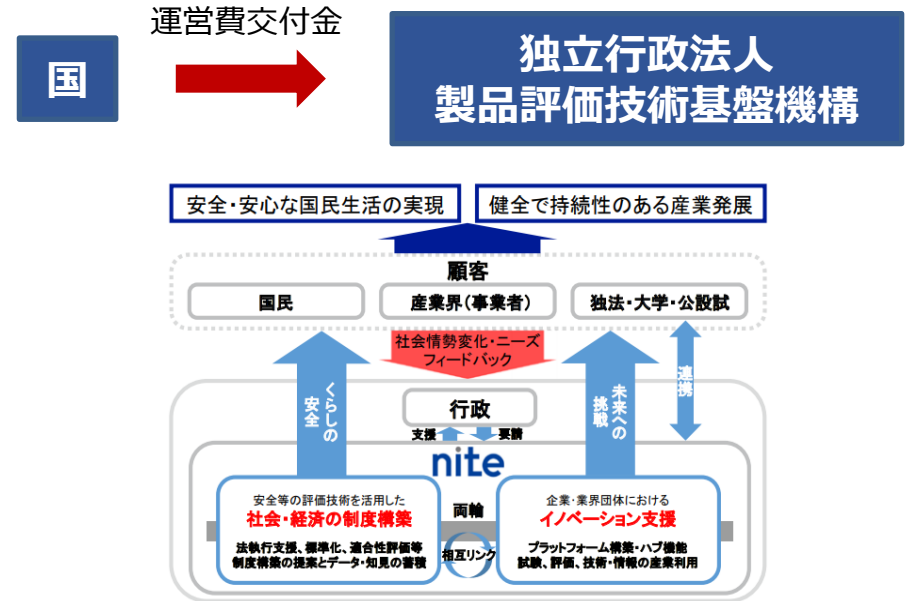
国

運営費交付金

独立行政法人
製品評価技術基盤機構

安全・安心な国民生活の実現

健全で持続性のある産業発展

顧客

国民

産業界（事業者）

独法・大学・公設試

社会情勢変化・ニーズ
フィードバック

くらしの安全

未来への挑戦

連携

行政

支援

要請

nite

安全等の評価技術を活用した
社会・経済の制度構築
法執行支援、標準化、適合性評価等
制度構築の提案とデータ・知見の蓄積

両輪

相互リンク

企業・業界団体における
イノベーション支援
プラットフォーム構築・ハブ機能
試験、評価、技術・情報の産業利用